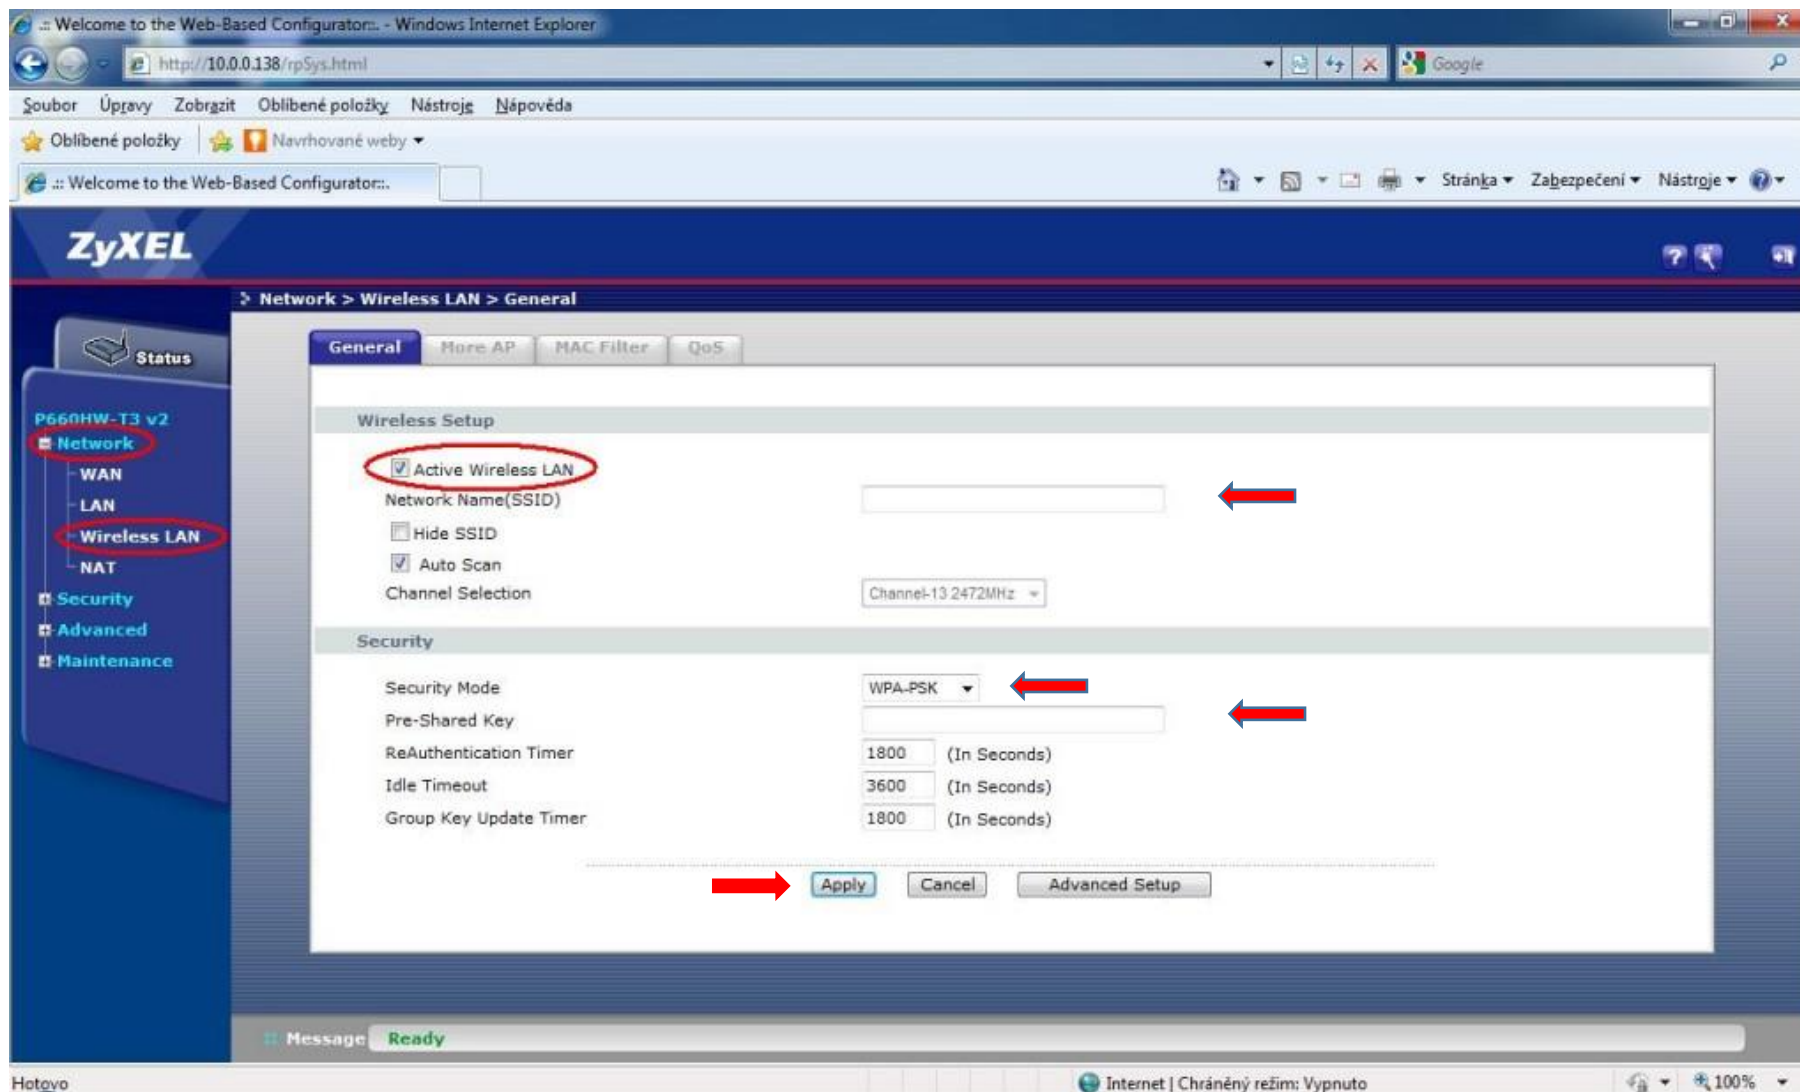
.:: Welcome to the Web-Based Configurator::. - Windows Internet Explorer

http://10.0.0.138/rpSys.html

Google

Soubor Úpravy Zobrazit Oblíbené položky Nástroje Nápověda

Oblíbené položky Navrhované weby

.:: Welcome to the Web-Based Configurator::.

Stránka Zabezpečení Nástroje

ZyXEL

> Network > Wireless LAN > General

Status

P660HW-T3 v2
Network
WAN
LAN
Wireless LAN
NAT
Security
Advanced
Maintenance

General More AP MAC Filter QoS

Wireless Setup

Active Wireless LAN
Network Name(SSID)
Hide SSID
Auto Scan
Channel Selection Channel-13 2472MHz

Security

Security Mode WPA-PSK
Pre-Shared Key
ReAuthentication Timer 1800 (In Seconds)
Idle Timeout 3600 (In Seconds)
Group Key Update Timer 1800 (In Seconds)

Apply Cancel Advanced Setup

Message Ready

Hotovo

Internet | Chráněný režim: Vypnuto

100%